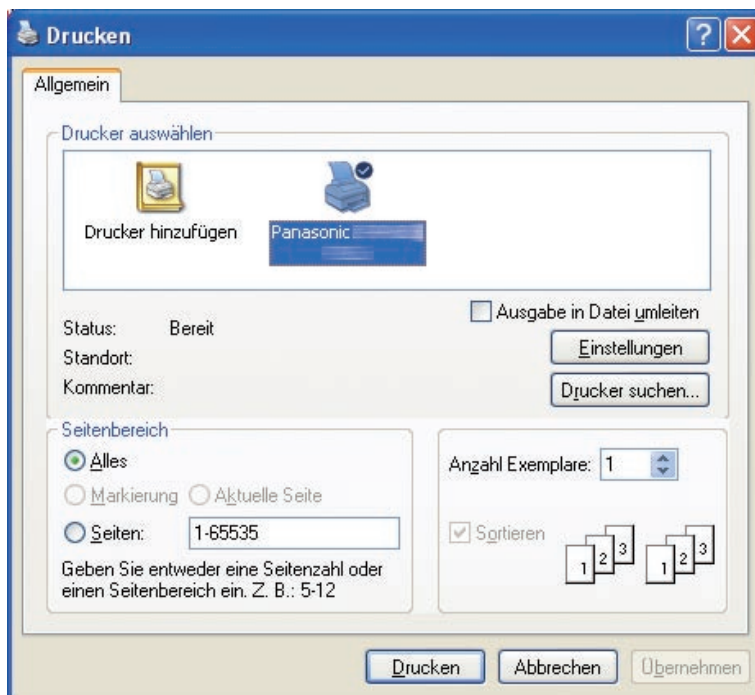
Drucken

Allgemein

Drucker auswählen

Drucker hinzufügen

Panasonic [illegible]

Ausgabe in Datei umleiten

Status: Bereit

Standort:

Kommentar:

Einstellungen

Drucker suchen...

Seitenbereich

Alles

Markierung

Aktuelle Seite

Seiten: 1-65535

Geben Sie entweder eine Seitenzahl oder einen Seitenbereich ein. Z. B.: 5-12

Anzahl Exemplare: 1

Sortieren

1 2 3

1 2 3

Drucken

Abbrechen

Übernehmen